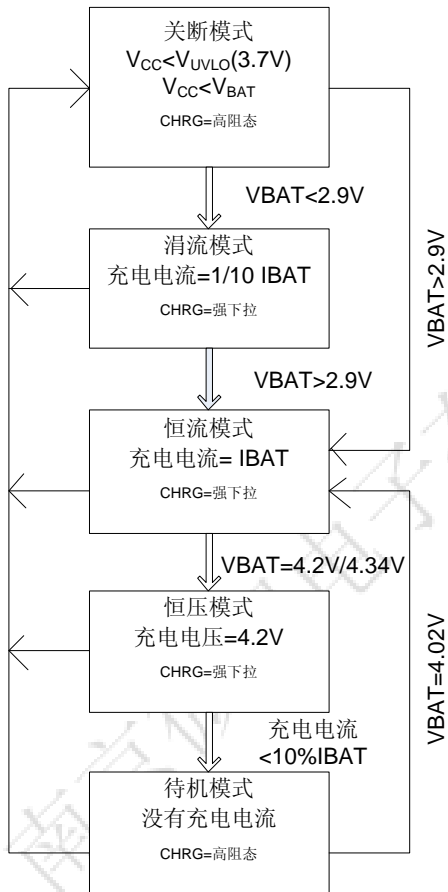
关断模式
$V_{CC}$<$V_{UVLO}$(3.7V)
$V_{CC}$<$V_{BAT}$
CHRG=高阻态

VBAT<2.9V

消流模式
充电电流=1/10 IBAT
CHRG=强下拉

VBAT>2.9V

VBAT>2.9V

恒流模式
充电电流= IBAT
CHRG=强下拉

VBAT=4.2V/4.34V

恒压模式
充电电压=4.2V
CHRG=强下拉

VBAT=4.02V

充电电流
<10%IBAT

待机模式
没有充电电流
CHRG=高阻态